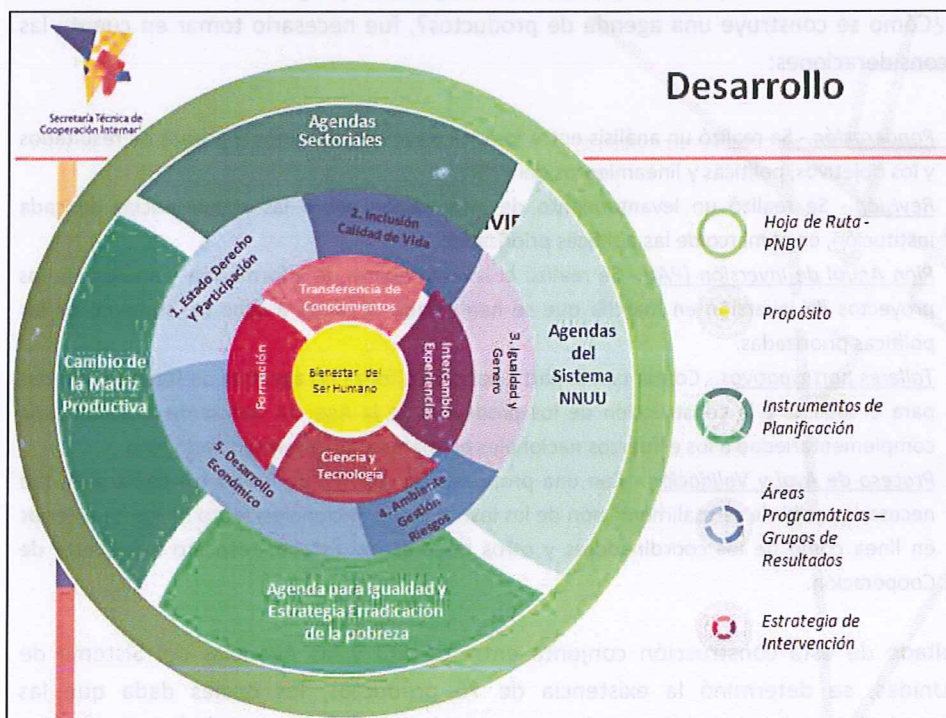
Secretaría Técnica de Cooperación Internac

Desarrollo

Agendas Sectoriales

2. Inclusión Calidad de Vida

1. Estado Derecho Y Participación

Transferencia de Conocimientos

Formación

Bienestar del Ser Humano

Intercambio Experiencias

3. Igualdad y Genero

Ciencia y Tecnología

5. Desarrollo Económico

4. Ambiente Gestión Riesgos

Cambio de la Matriz Productiva

Agendas del Sistema NNUU

Agenda para Igualdad y Estrategia Erradicación de la pobreza

Hoja de Ruta - PNBV

Propósito

Instrumentos de Planificación

Áreas Programáticas – Grupos de Resultados

Estrategia de Intervención